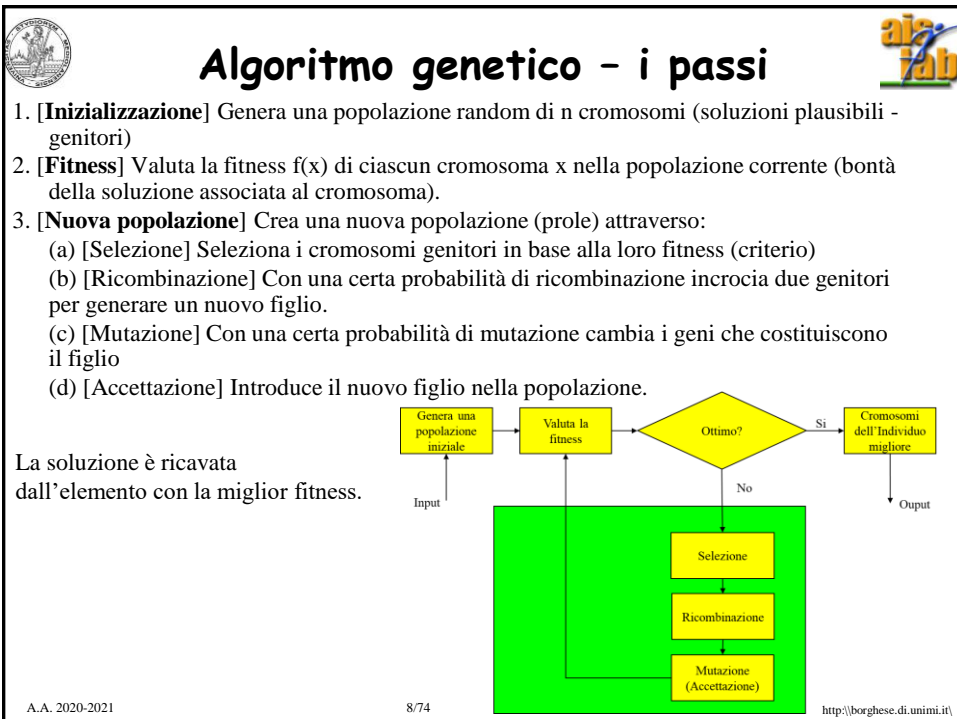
Algoritmo genetico – i passi

1. [**Inizializzazione**] Genera una popolazione random di n cromosomi (soluzioni plausibili - genitori)
2. [**Fitness**] Valuta la fitness f(x) di ciascun cromosoma x nella popolazione corrente (bontà della soluzione associata al cromosoma).
3. [**Nuova popolazione**] Crea una nuova popolazione (prole) attraverso:
(a) [Selezione] Seleziona i cromosomi genitori in base alla loro fitness (criterio)
(b) [Ricombinazione] Con una certa probabilità di ricombinazione incrocia due genitori per generare un nuovo figlio.
(c) [Mutazione] Con una certa probabilità di mutazione cambia i geni che costituiscono il figlio
(d) [Accettazione] Introduce il nuovo figlio nella popolazione.

La soluzione è ricavata dall'elemento con la miglior fitness.

Genera una popolazione iniziale
Input
Valuta la fitness
Ottimo?
Si
Cromosomi dell'Individuo migliore
Ouput
No
Selezione
Ricombinazione
Mutazione (Accettazione)

A.A. 2020-2021
8/74
http:\\borghese.di.unimi.it\